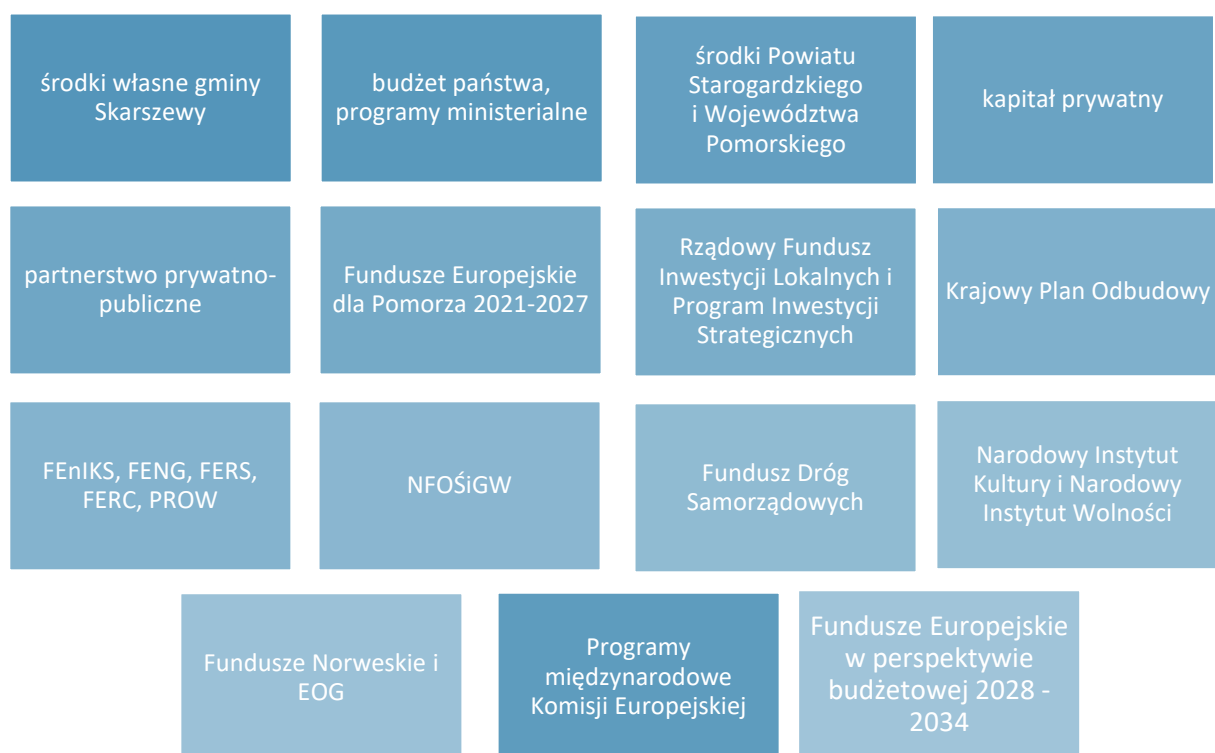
środki własne gminy Skarszewy

budżet państwa, programy ministerialne

środki Powiatu Starogardzkiego i Województwa Pomorskiego

kapitał prywatny

partnerstwo prywatno-publiczne

Fundusze Europejskie dla Pomorza 2021-2027

Rządowy Fundusz Inwestycji Lokalnych i Program Inwestycji Strategicznych

Krajowy Plan Odbudowy

FEnIKS, FENG, FERS, FERC, PROW

NFOŚiGW

Fundusz Dróg Samorządowych

Narodowy Instytut Kultury i Narodowy Instytut Wolności

Fundusze Norweskie i EOG

Programy międzynarodowe Komisji Europejskiej

Fundusze Europejskie w perspektywie budżetowej 2028 - 2034